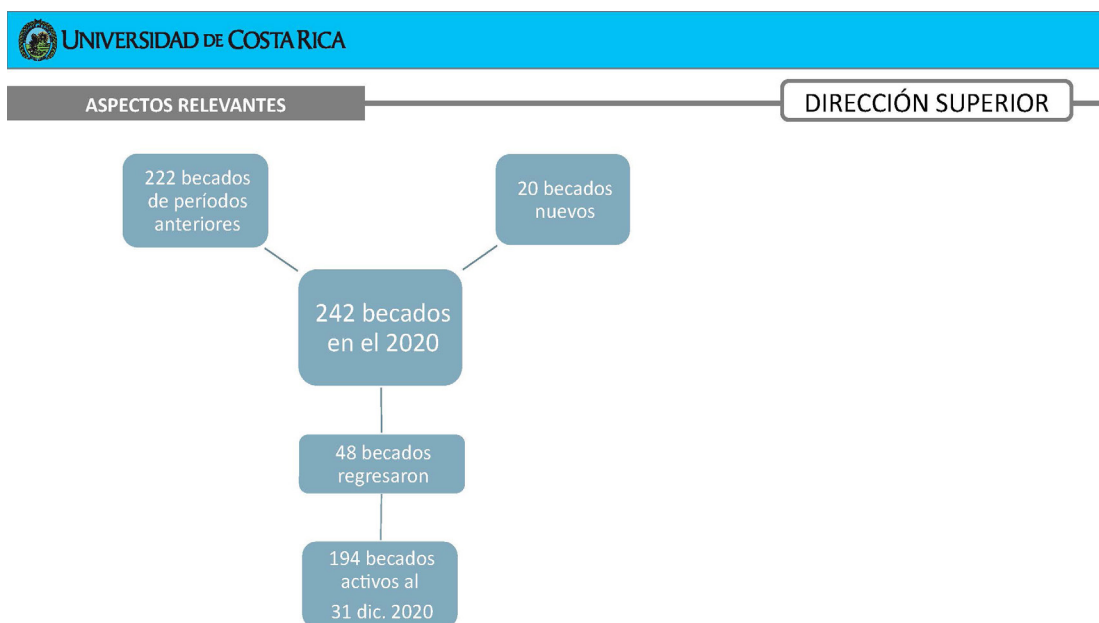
UNIVERSIDAD DE COSTA RICA

ASPECTOS RELEVANTES

DIRECCIÓN SUPERIOR

222 becados de períodos anteriores

20 becados nuevos

242 becados en el 2020

48 becados regresaron

194 becados activos al 31 dic. 2020